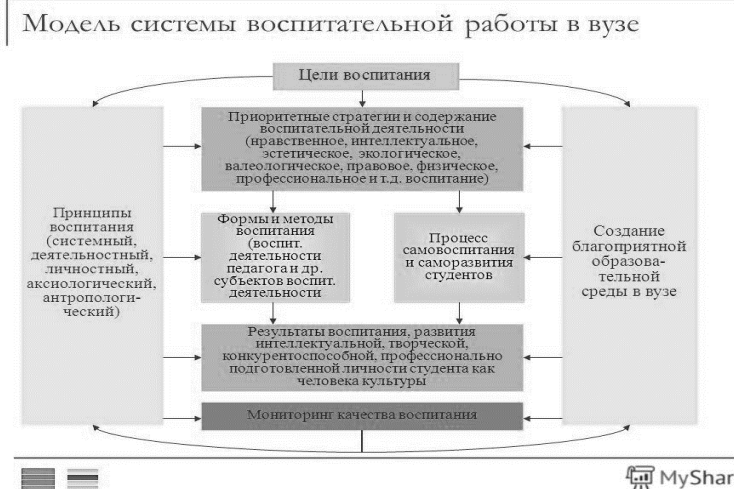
Модель системы воспитательной работы в вузе

Цели воспитания

Приоритетные стратегии и содержание воспитательной деятельности (нравственное, интеллектуальное, эстетическое, экологическое, валеологическое, правовое, физическое, профессиональное и т.д. воспитание)

Принципы воспитания (системный, деятельностный, личностный, аксиологический, антропологический)

Формы и методы воспитания (воспит. деятельности педагога и др. субъектов воспит. деятельности

Процесс самовоспитания и саморазвития студентов

Создание благоприятной образовательной среды в вузе

Результаты воспитания, развития интеллектуальной, творческой, конкурентоспособной, профессионально подготовленной личности студента как человека культуры

Мониторинг качества воспитания

MyShar